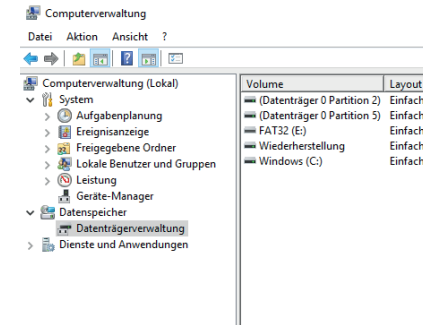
Computerverwaltung

Datei Aktion Ansicht ?

Computerverwaltung (Lokal)
System
Aufgabenplanung
Ereignisanzeige
Freigegebene Ordner
Lokale Benutzer und Gruppen
Leistung
Geräte-Manager
Datenspeicher
Datenträgerverwaltung
Dienste und Anwendungen

| Volume | Layout |
|---|---|
| (Datenträger 0 Partition 2) | Einfach |
| (Datenträger 0 Partition 5) | Einfach |
| FAT32 (E:) | Einfach |
| Wiederherstellung | Einfach |
| Windows (C:) | Einfach |